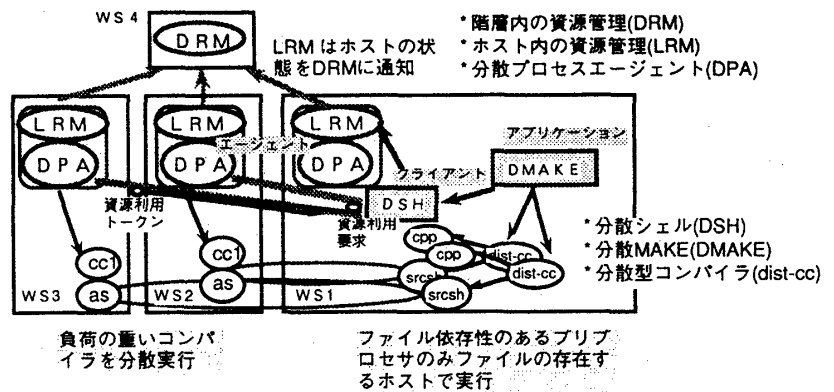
WS 4

DRM

LRM はホストの状態をDRMに通知

* 階層内の資源管理(DRM)
* ホスト内の資源管理(LRM)
* 分散プロセスエージェント(DPA)

LRM
DPA

LRM
DPA

エージェント

LRM
DPA

アプリケーション

クライアント

DMAKE

DSH

資源利用トークン

資源利用要求

* 分散シェル(DSH)
* 分散MAKE(DMAKE)
* 分散型コンパイラ(dist-cc)

cc1
as
WS3

cc1
as
WS2

cpp
cpp
dist-cc
dist-cc
srcsh
srcsh
WS1

負荷の重いコンパイラを分散実行

ファイル依存性のあるプリプロセサのみファイルの存在するホストで実行